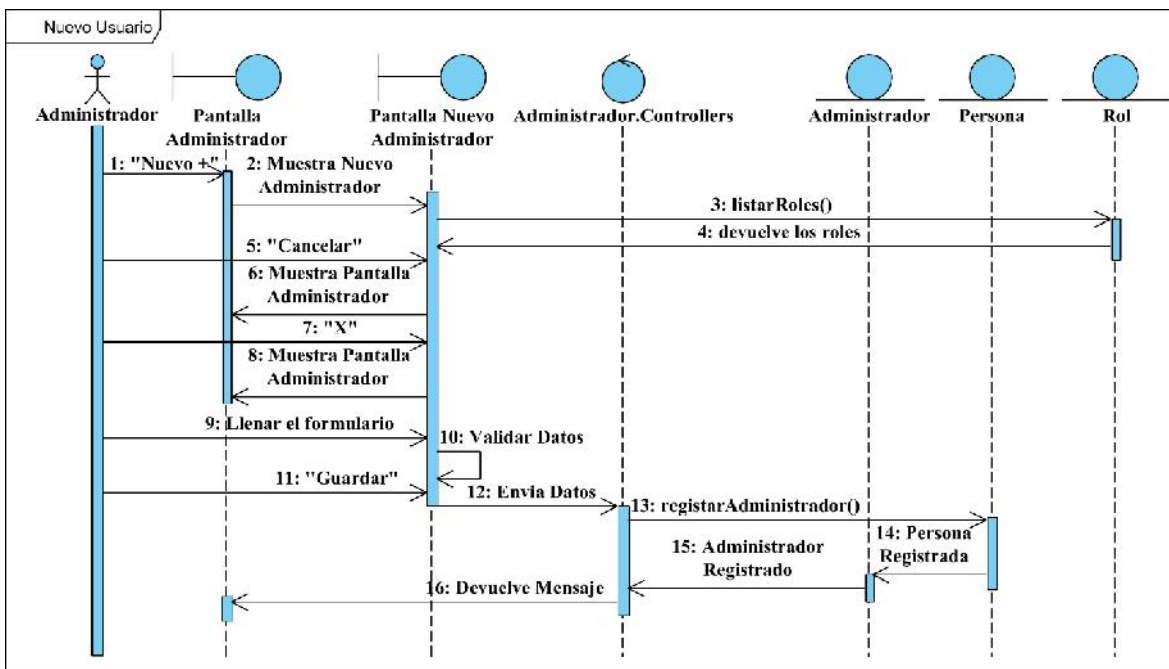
Nuevo Usuario

Administrador

Pantalla Administrador

Pantalla Nuevo Administrador

Administrador.Controllers

Administrador

Persona

Rol

1: "Nuevo +"

2: Muestra Nuevo Administrador

3: listarRoles()

4: devuelve los roles

5: "Cancelar"

6: Muestra Pantalla Administrador

7: "X"

8: Muestra Pantalla Administrador

9: Llenar el formulario

10: Validar Datos

11: "Guardar"

12: Envia Datos

13: registarAdministrador()

14: Persona Registrada

15: Administrador Registrado

16: Devuelve Mensaje